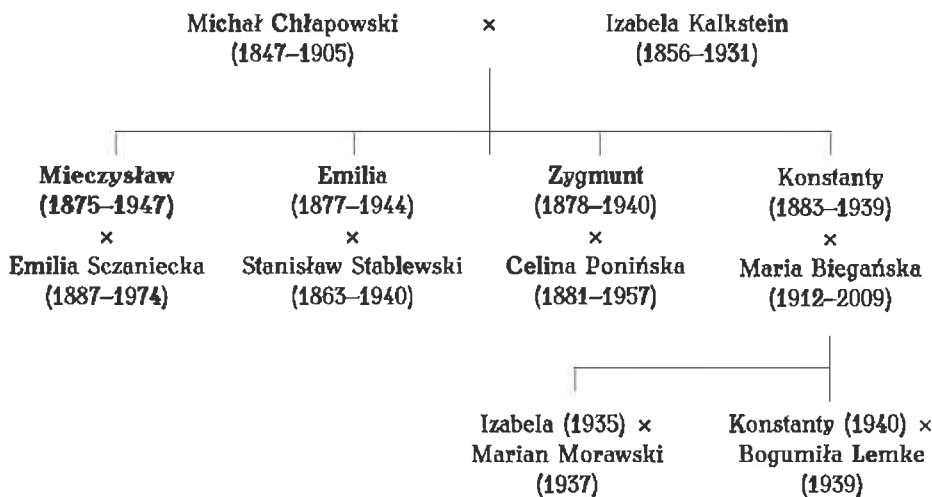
Michał Chłapowski (1847–1905) × Izabela Kalkstein (1856–1931)

Mieczysław (1875–1947) × Emilia Sczaniecka (1887–1974)

Emilia (1877–1944) × Stanisław Stablewski (1863–1940)

Zygmunt (1878–1940) × Celina Ponińska (1881–1957)

Konstanty (1883–1939) × Maria Biegańska (1912–2009)

Izabela (1935) × Marian Morawski (1937)

Konstanty (1940) × Bogumiła Lemke (1939)